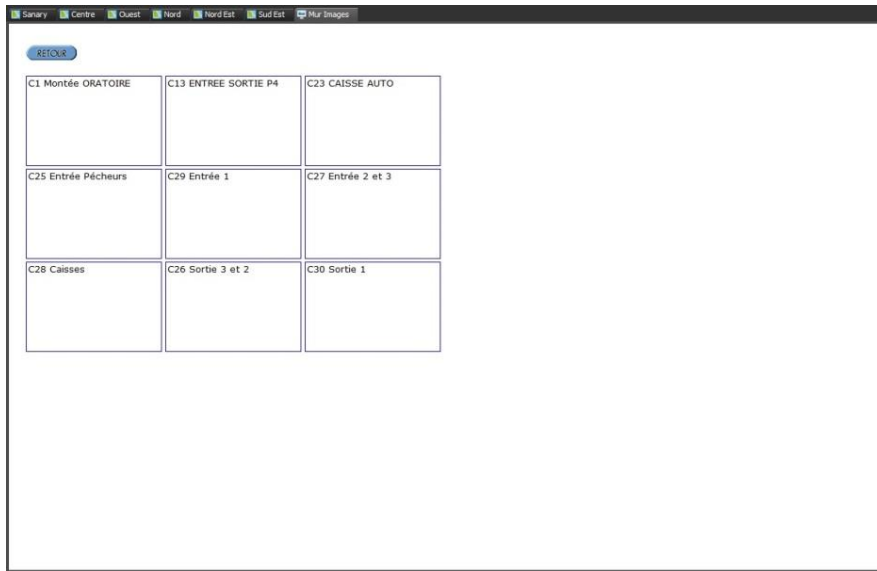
Sanary Centre Ouest Nord Nord Est Sud Est Mur Images

RETOUR

| C1 Montée ORATOIRE | C13 ENTREE SORTIE P4 | C23 CAISSE AUTO |
|---|---|---|
| C25 Entrée Pêcheurs | C29 Entrée 1 | C27 Entrée 2 et 3 |
| C28 Caisses | C26 Sortie 3 et 2 | C30 Sortie 1 |